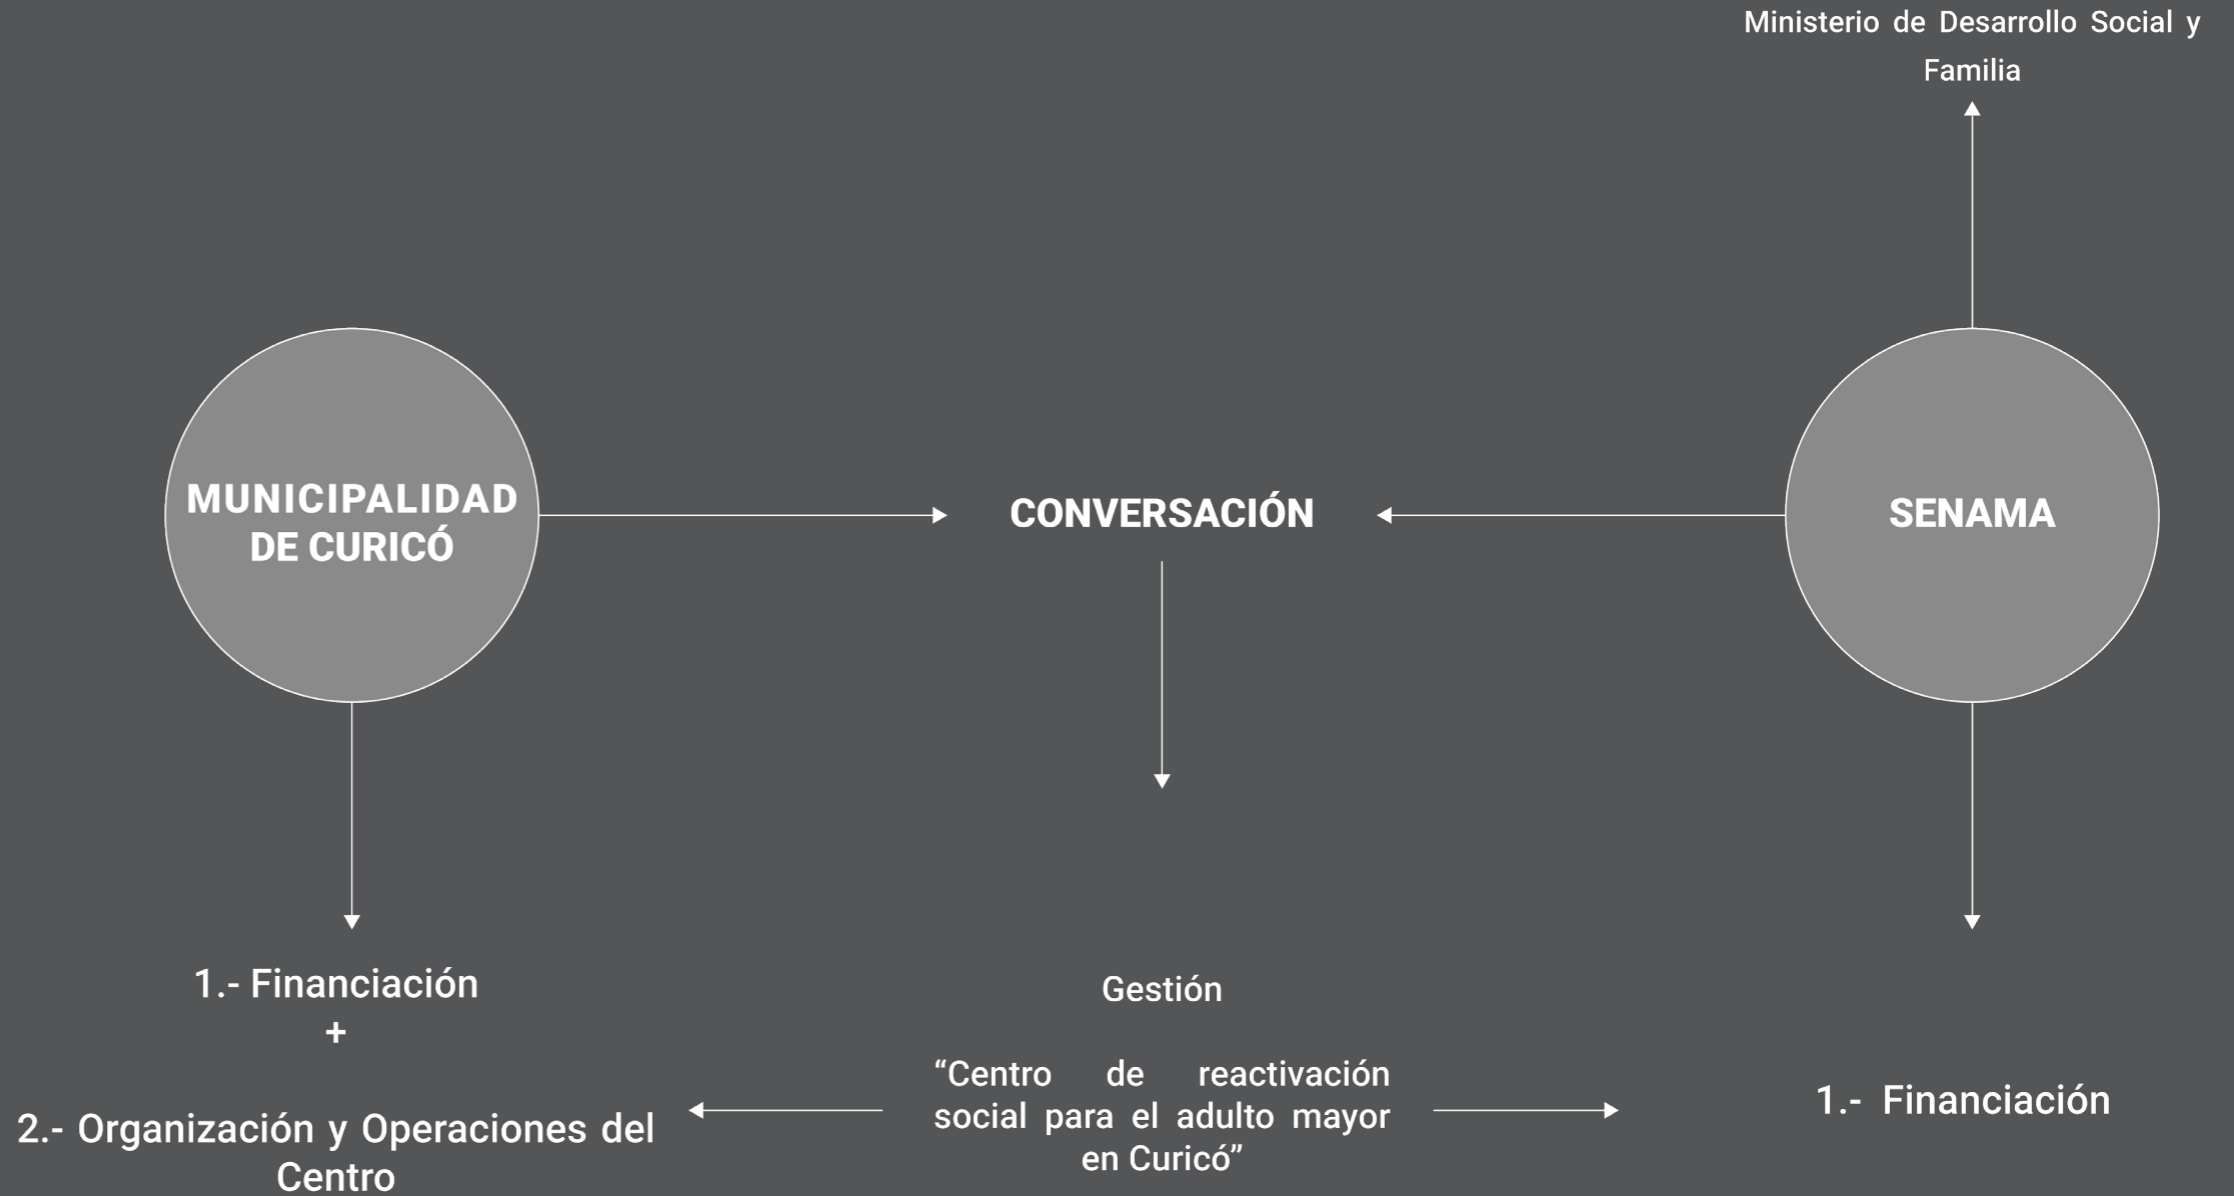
Ministerio de Desarrollo Social y Familia

MUNICIPALIDAD DE CURICÓ

CONVERSACIÓN

SENAMA

1.- Financiación
+
2.- Organización y Operaciones del Centro

Gestión

“Centro de reactivación social para el adulto mayor en Curicó”

1.- Financiación